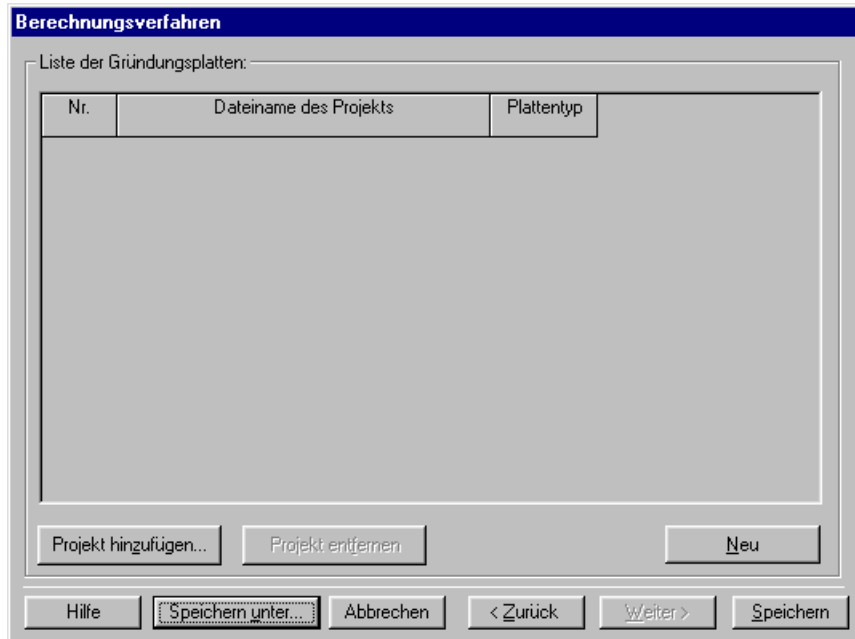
Berechnungsverfahren

Liste der Gründungsplatten:

| Nr. | Dateiname des Projekts | Plattentyp |
|---|---|---|

Projekt hinzufügen...

Projekt entfernen

Neu

Hilfe

Speichern unter...

Abbrechen

< Zurück

Weiter >

Speichern